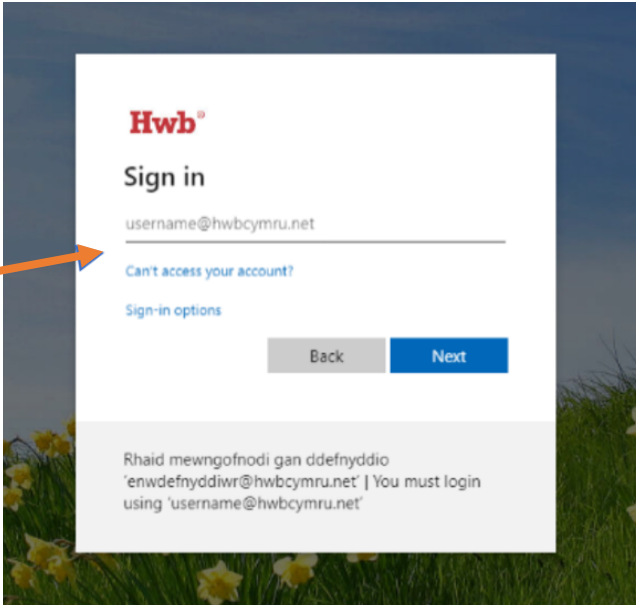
Hwb®

Sign in

username@hwbcymru.net

Can't access your account?

Sign-in options

Back

Next

Rhaid mewngofnodi gan ddefnyddio 'enwdefnyddiwr@hwbcymru.net' | You must login using 'username@hwbcymru.net'